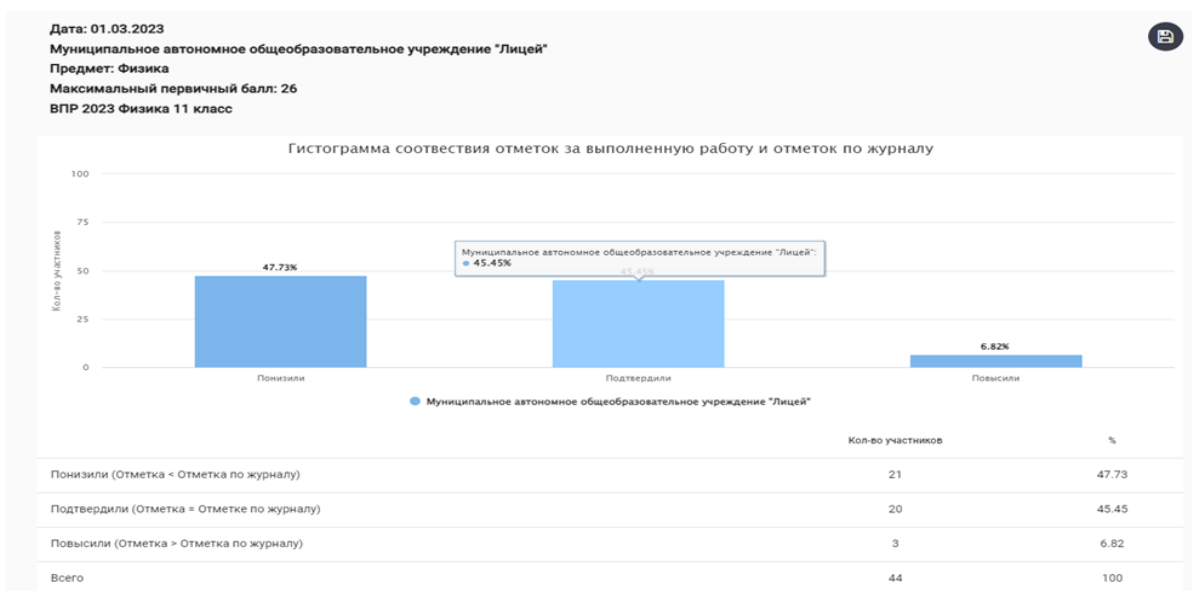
Дата: 01.03.2023
Муниципальное автономное общеобразовательное учреждение "Лицей"
Предмет: Физика
Максимальный первичный балл: 26
ВПР 2023 Физика 11 класс

Гистограмма соотвествия отметок за выполненную работу и отметок по журналу

100
75
50
25
0
Кол-во участников

47.73%
Муниципальное автономное общеобразовательное учреждение "Лицей":
● 45.45%
45.45%
6.82%

Понизили
Подтвердили
Повысили

Муниципальное автономное общеобразовательное учреждение "Лицей"

| | Кол-во участников | % |
|---|---|---|
| Понизили (Отметка < Отметка по журналу) | 21 | 47.73 |
| Подтвердили (Отметка = Отметке по журналу) | 20 | 45.45 |
| Повысили (Отметка > Отметка по журналу) | 3 | 6.82 |
| Всего | 44 | 100 |